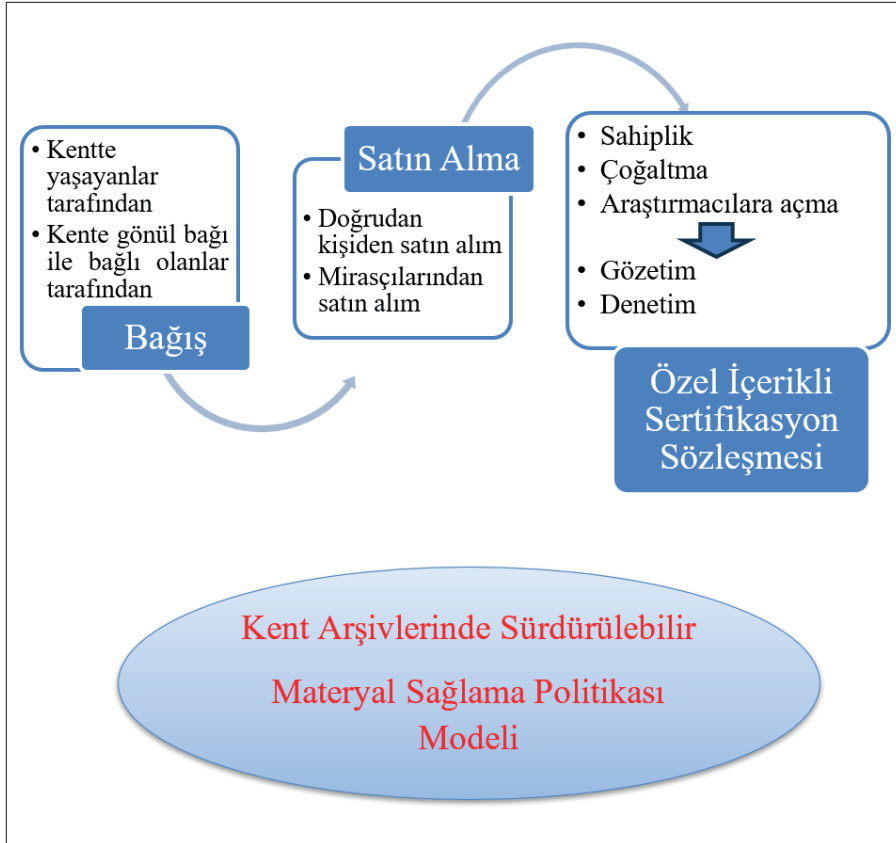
• Kentte yaşayanlar tarafından
• Kente gönül bağı ile bağlı olanlar tarafından

Bağış

Satın Alma

• Doğrudan kişiden satın alım
• Mirasçılarından satın alım

• Sahiplik
• Çoğaltma
• Araştırmacılara açma
• Gözetim
• Denetim

Özel İçerikli Sertifikasyon Sözleşmesi

Kent Arşivlerinde Sürdürülebilir

Materyal Sağlama Politikası Modeli